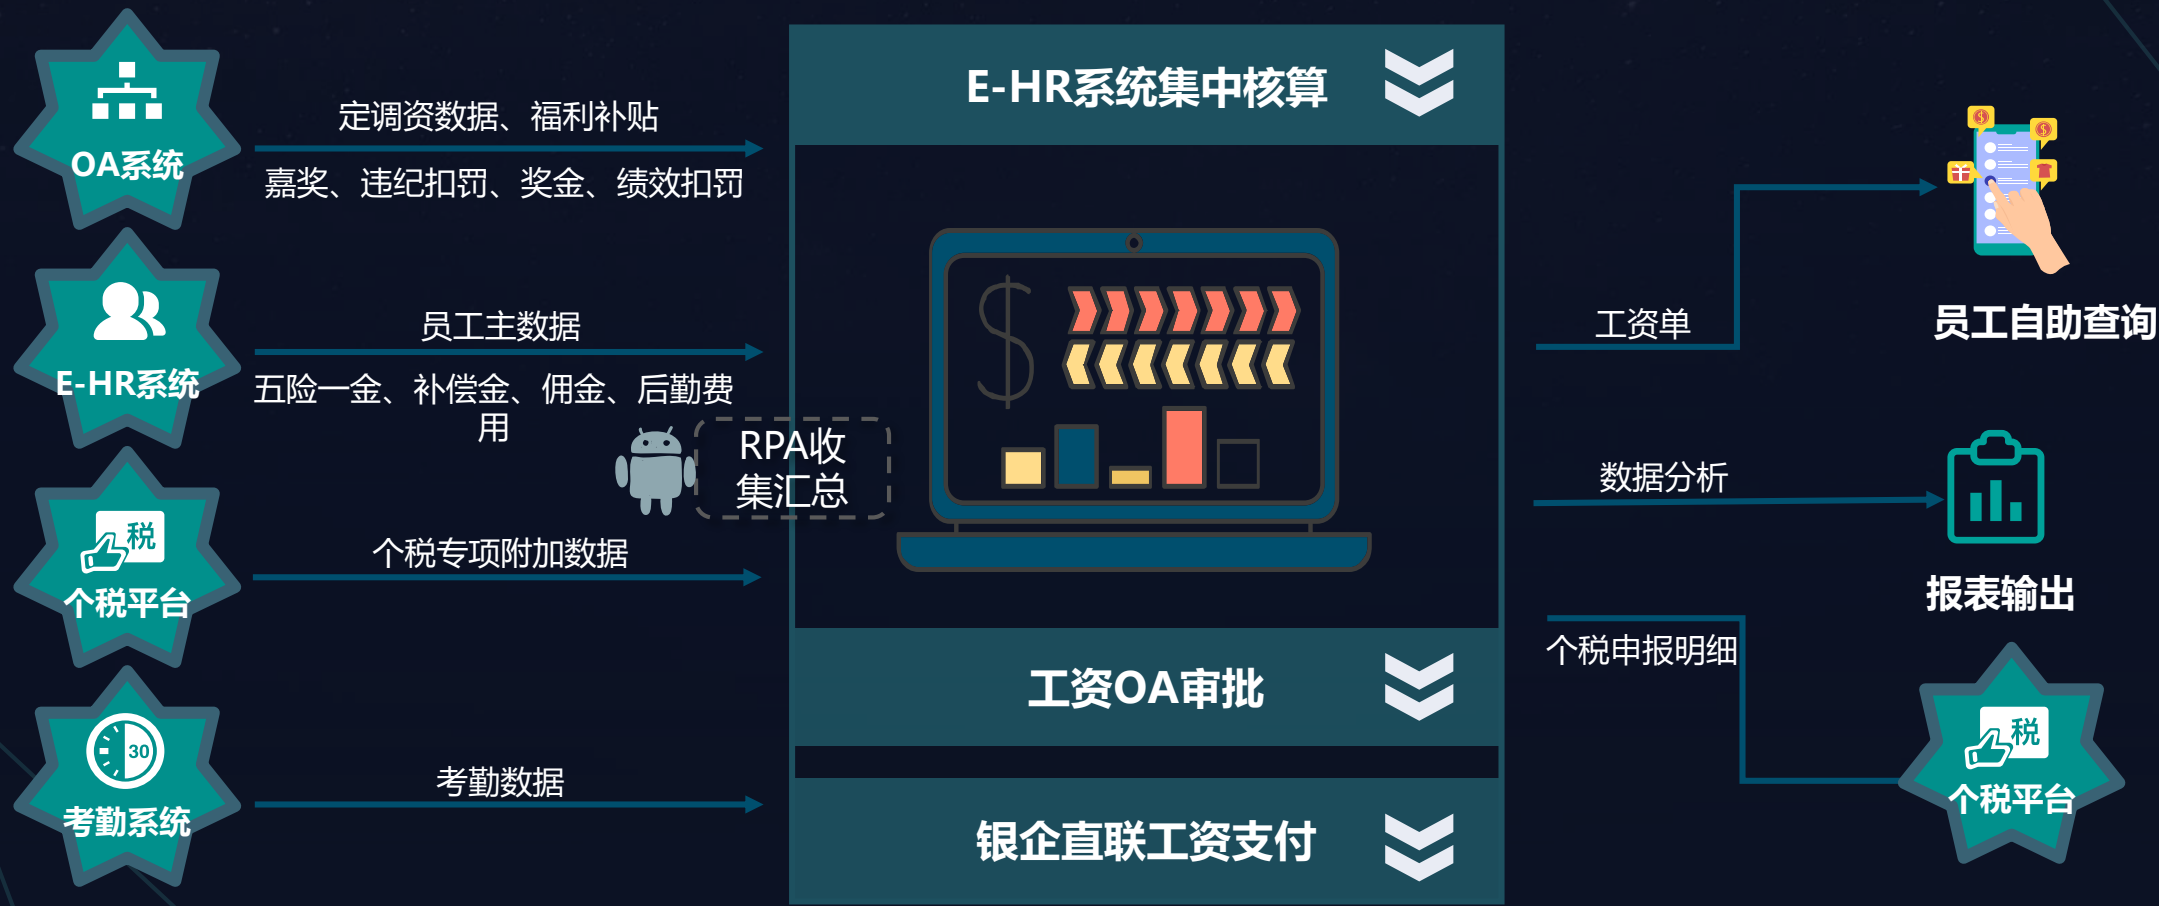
OA系统

定调资数据、福利补贴

嘉奖、违纪扣罚、奖金、绩效扣罚

E-HR系统

员工主数据

五险一金、补偿金、佣金、后勤费用

RPA收集汇总

税

个税平台

个税专项附加数据

30

考勤系统

考勤数据

E-HR系统集中核算

$

工资OA审批

银企直联工资支付

工资单

员工自助查询

数据分析

报表输出

个税申报明细

税

个税平台